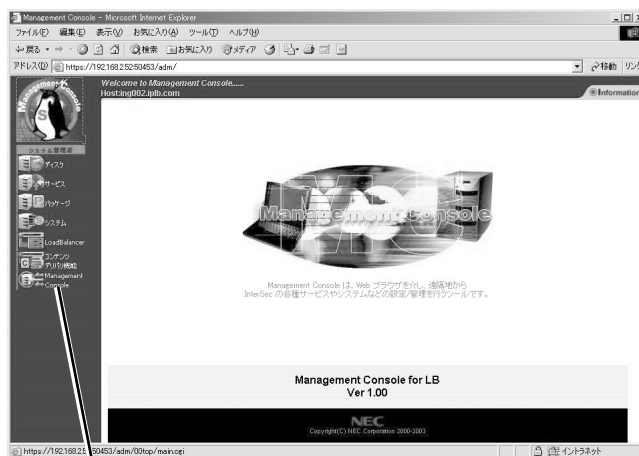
Management Console - Microsoft Internet Explorer

ファイル(F) 編集(E) 表示(V) お気に入り(A) ツール(T) ヘルプ(H)

← 戻る • → • 検索 お気に入り メディア

アドレス(D) https://192.168.2.5:50453/adm/ 移動 リンク

Welcome to Management Console.....
Host:ing002.iplb.com

Information

Management Console

システム管理者

ディスク

サービス

パッケージ

システム

LoadBalancer

コンテンツ
デリバ機能

Management
Console

Management Console

Management Console は、Web ブラウザを介し、遠隔地から
InterSec の各種サービスやシステムなどの設定/管理を行うツールです。

Management Console for LB
Ver 1.00

NEC
Copyright(C) NEC Corporation 2000-2003

https://192.168.2.5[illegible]50453/adm/00top/main.cgi

イントラネット